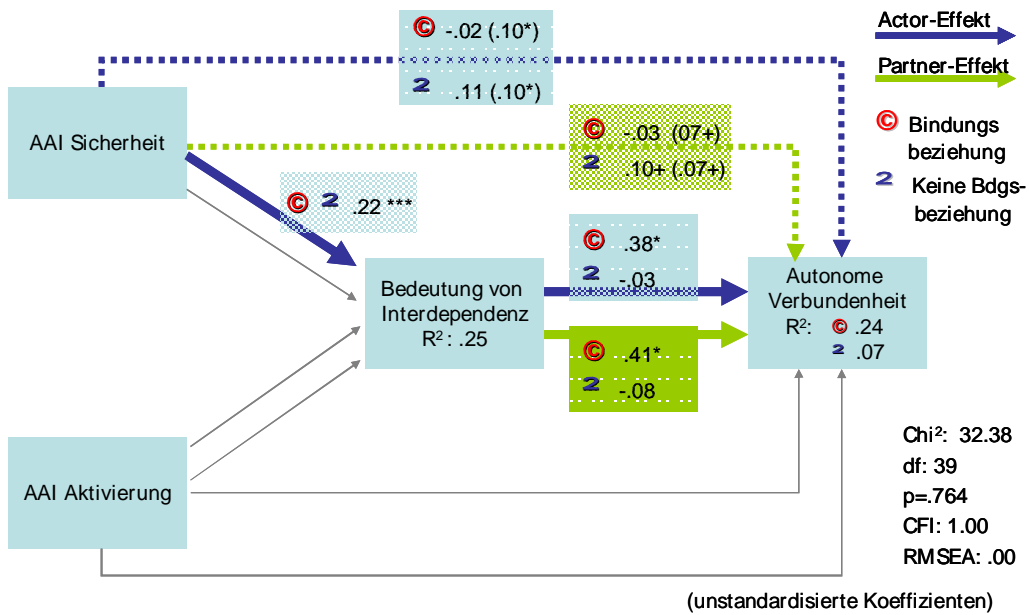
© -.02 (.10*)
2 .11 (.10*)

Actor-Effekt

Partner-Effekt

© Bindungs beziehung

2 Keine Bdgs-beziehung

AAI Sicherheit

© -.03 (07+)
2 .10+ (.07+)

© 2 .22 ***

© .38*
2 -.03

Bedeutung von Interdependenz
R²: .25

© .41*
2 -.08

Autonome Verbundenheit
R²: © .24
2 .07

AAI Aktivierung

Chi²: 32.38
df: 39
p=.764
CFI: 1.00
RMSEA: .00

(unstandardisierte Koeffizienten)